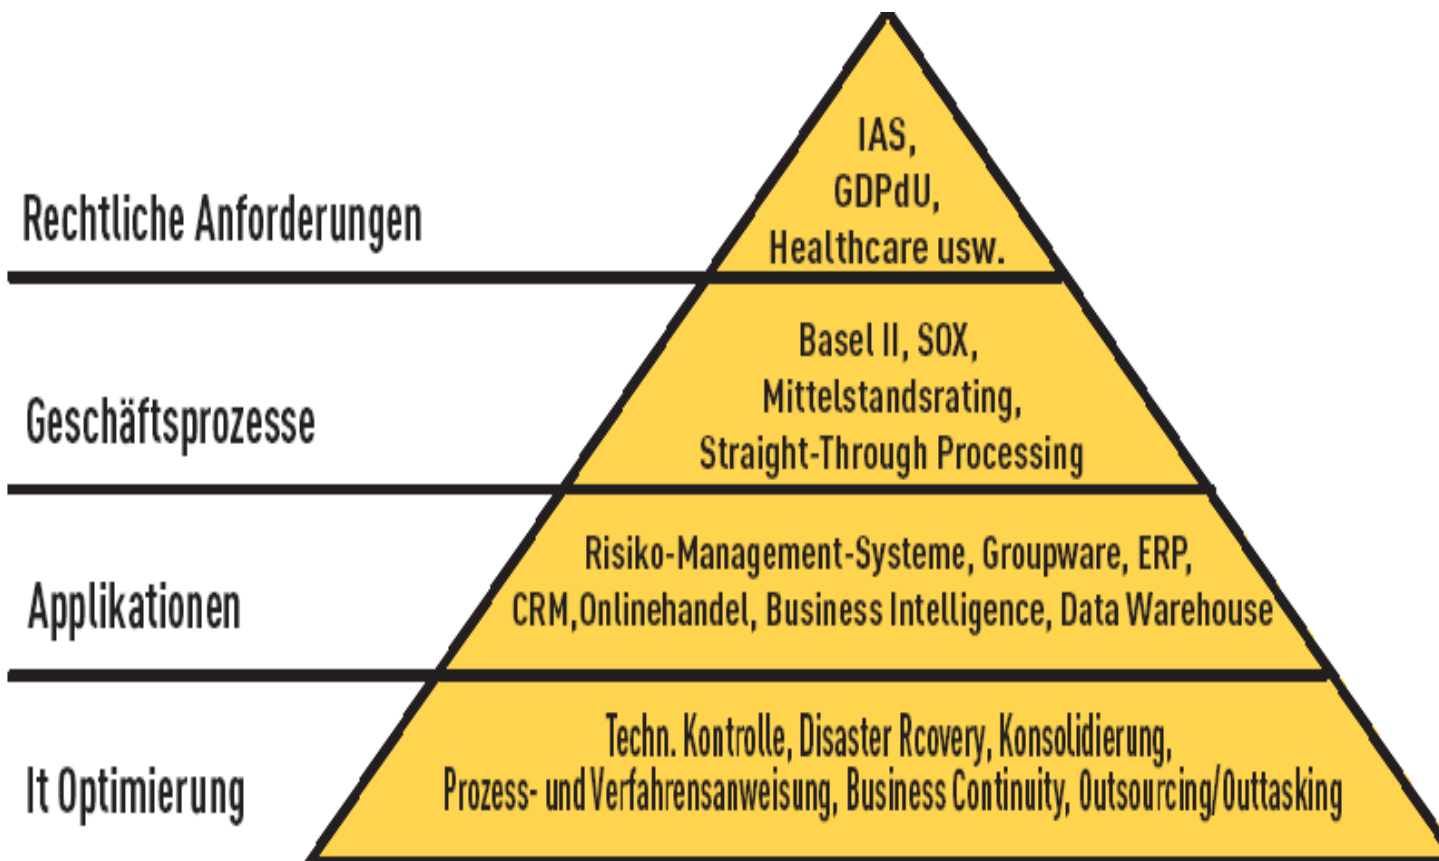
Rechtliche Anforderungen

IAS,
GDPdU,
Healthcare usw.

Geschäftsprozesse

Basel II, SOX,
Mittelstandsrating,
Straight-Through Processing

Applikationen

Risiko-Management-Systeme, Groupware, ERP,
CRM,Onlinehandel, Business Intelligence, Data Warehouse

It Optimierung

Techn. Kontrolle, Disaster Rcovery, Konsolidierung,
Prozess- und Verfahrensanweisung, Business Continuity, Outsourcing/Outtasking